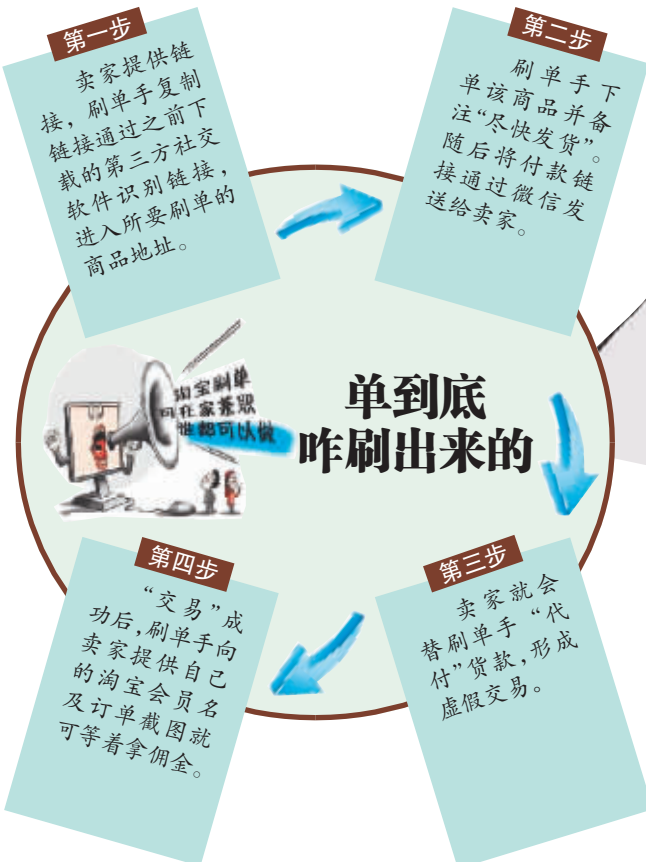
第一步

卖家提供链接，刷单手复制链接通过之前下载的第三方社交软件识别链接，进入所要刷单的商品地址。

第二步

刷单手下单该商品并备注“尽快发货”。随后将付款链接通过微信发送给卖家。

淘宝刷单
宅在家兼职
谁都可以做

单到底
咋刷出来的

第三步

卖家就会替刷单手“代付”货款，形成虚假交易。

第四步

“交易”成功后，刷单手向卖家提供自己的淘宝会员名及订单截图就可等着拿佣金。